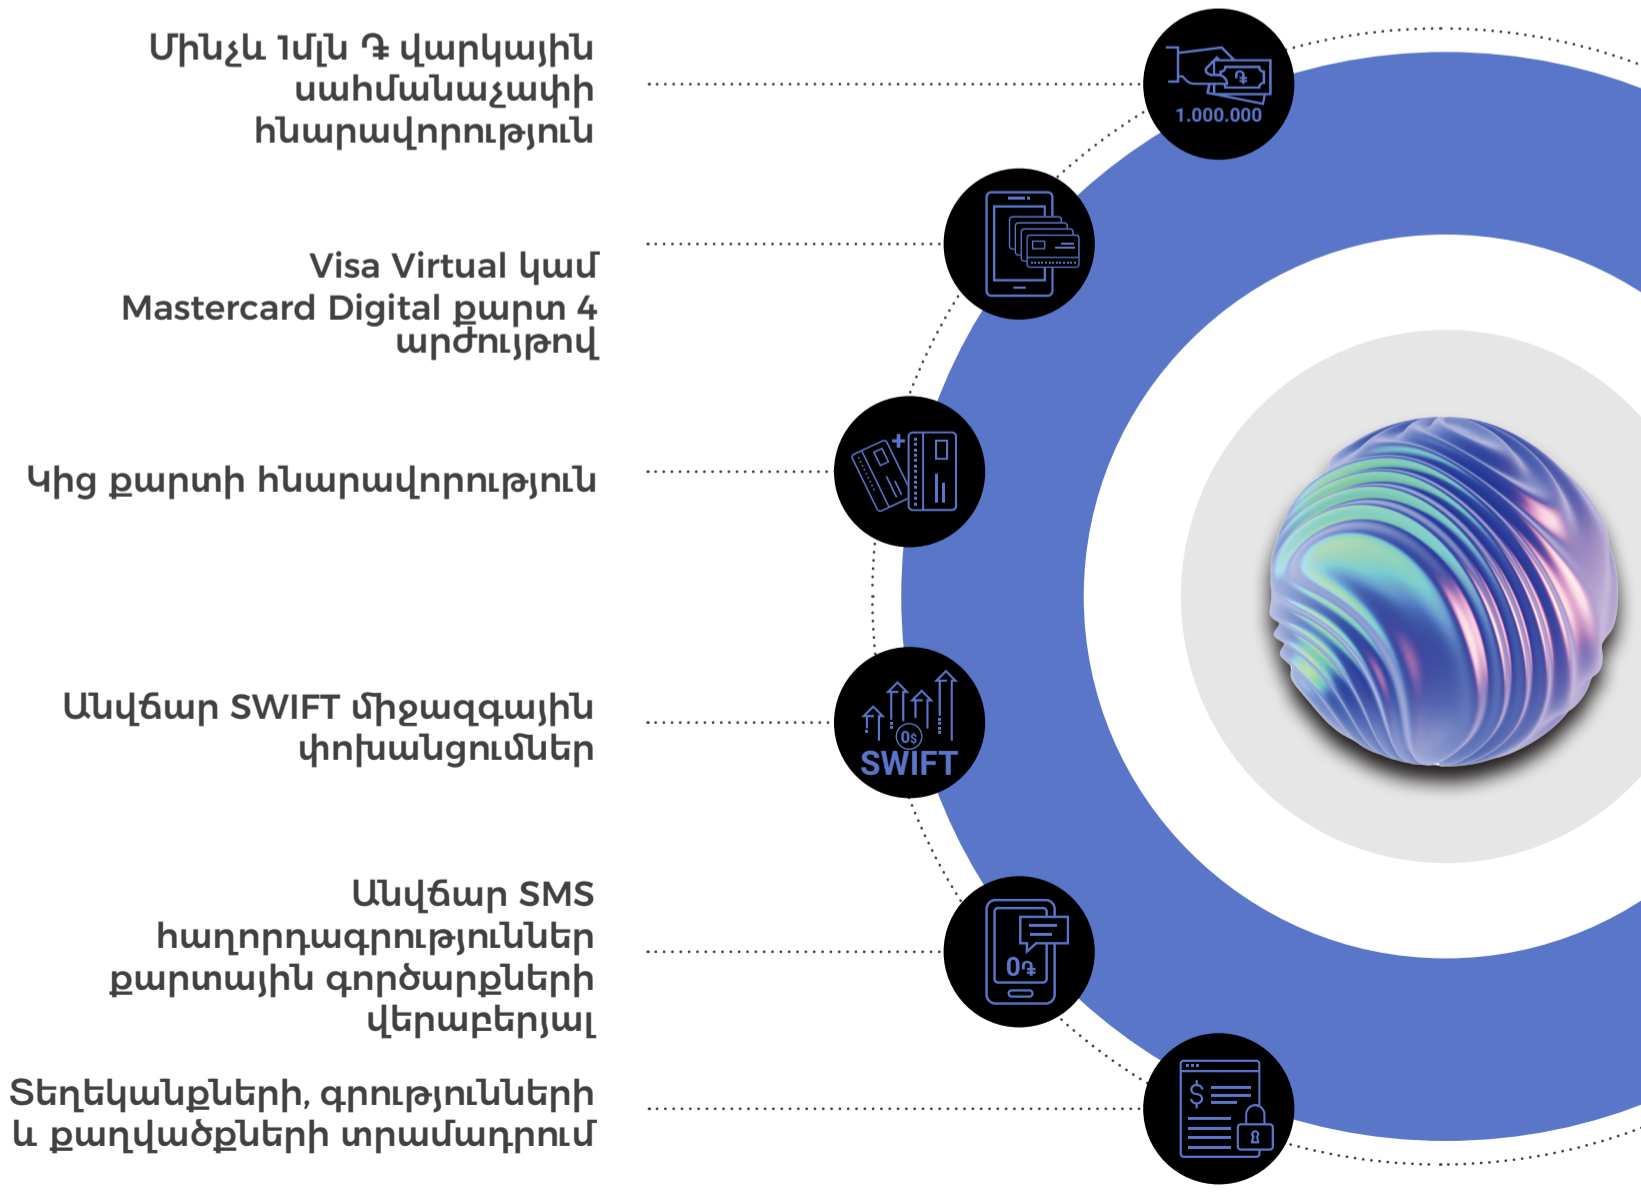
Մինչև 1մլն ֏ վարկային սահմանաչափի հնարավորություն

1.000.000

Visa Virtual կամ Mastercard Digital քարտ 4 արժույթով

Կից քարտի հնարավորություն

Անվճար SWIFT միջազգային փոխանցումներ

0$

SWIFT

Անվճար SMS հաղորդագրություններ քարտային գործարքների վերաբերյալ

0֏

Տեղեկանքների, գրությունների և քաղվածքների տրամադրում

$